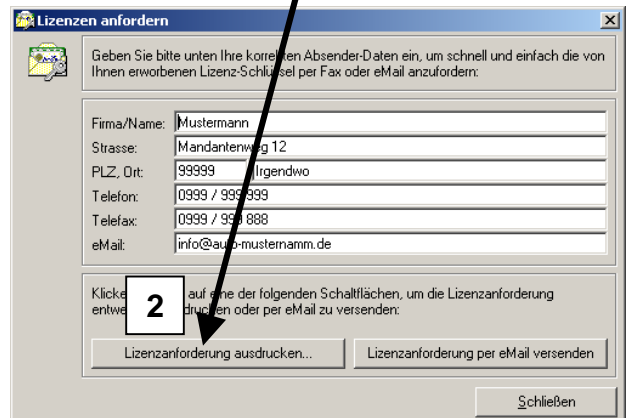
Lizenzen anfordern

Geben Sie bitte unten Ihre korrekten Absender-Daten ein, um schnell und einfach die von Ihnen erworbenen Lizenz-Schlü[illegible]sel per Fax oder eMail anzufordern:

Firma/Name: Mustermann
Strasse: Mandantenw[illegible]g 12
PLZ, Ort: 99999 Irgendwo
Telefon: 0999 / 999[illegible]999
Telefax: 0999 / 99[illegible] 888
eMail: info@au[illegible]-musternamm.de

Klicke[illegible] auf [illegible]ne der folgenden Schaltflächen, um die Lizenzanforderung entwe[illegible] dru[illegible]en oder per eMail zu versenden:

2

Lizenzanforderung ausdrucken...

Lizenzanforderung per eMail versenden

Schließen